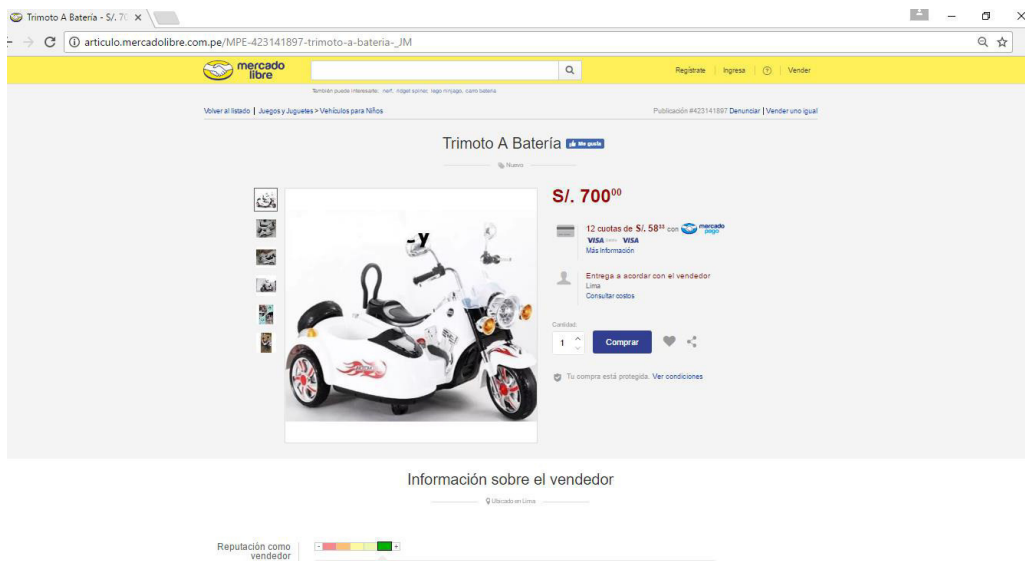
Trimoto A Batería - S/. 70 ×

articulo.mercadolibre.com.pe/MPE-423141897-trimoto-a-bateria-_JM

mercado libre

Regístrate | Ingresa | ? | Vender

También puede interesarte: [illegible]

Volver al listado | Juegos y Juguetes > Vehículos para Niños

Publicación #423141897 Denunciar | Vender uno igual

Trimoto A Batería Me gusta

Nuevo

S/. 700$^{00}$

12 cuotas de S/. 58$^{33}$ con mercado pago

VISA VISA

Más información

Entrega a acordar con el vendedor

Lima

Consultar costos

Cantidad:

1

Comprar

Tu compra está protegida. Ver condiciones

Información sobre el vendedor

Ubicado en Lima

Reputación como vendedor

- +